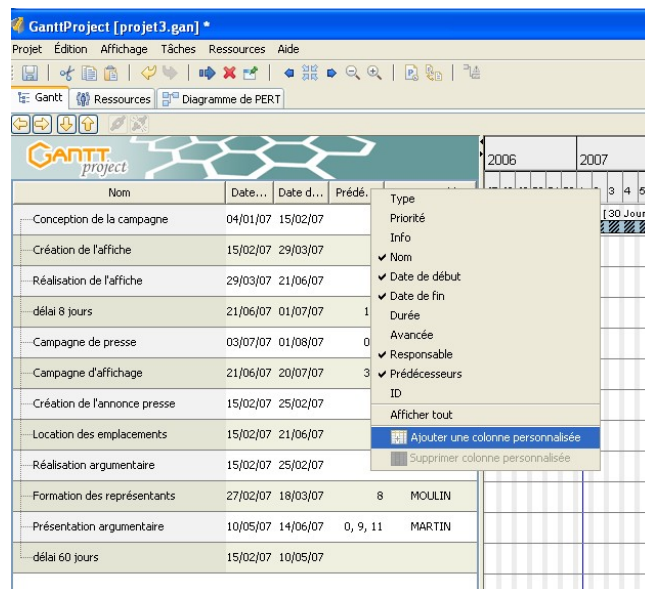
GanttProject [projet3.gan] *

Projet Édition Affichage Tâches Ressources Aide

Gantt Ressources Diagramme de PERT

GANTT project

2006 2007

| Nom | Date... | Date d... | Prédé... | |
|---|---|---|---|---|
| Conception de la campagne | 04/01/07 | 15/02/07 | | |
| Création de l'affiche | 15/02/07 | 29/03/07 | | |
| Réalisation de l'affiche | 29/03/07 | 21/06/07 | | |
| délai 8 jours | 21/06/07 | 01/07/07 | 1 | |
| Campagne de presse | 03/07/07 | 01/08/07 | 0 | |
| Campagne d'affichage | 21/06/07 | 20/07/07 | 3 | |
| Création de l'annonce presse | 15/02/07 | 25/02/07 | | |
| Location des emplacements | 15/02/07 | 21/06/07 | | |
| Réalisation argumentaire | 15/02/07 | 25/02/07 | | |
| Formation des représentants | 27/02/07 | 18/03/07 | 8 | MOULIN |
| Présentation argumentaire | 10/05/07 | 14/06/07 | 0, 9, 11 | MARTIN |
| délai 60 jours | 15/02/07 | 10/05/07 | | |

Type
Priorité
Info
✔ Nom
✔ Date de début
✔ Date de fin
Durée
Avancée
✔ Responsable
✔ Prédécesseurs
ID
Afficher tout
Ajouter une colonne personnalisée
Supprimer colonne personnalisée

3 4 5
[30 Jour